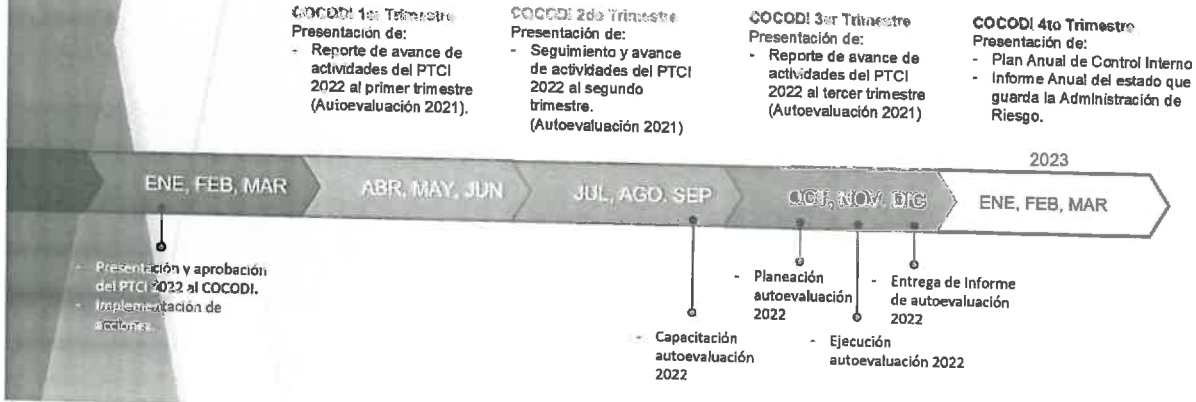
COCODI 1er Trimestre
Presentación de:
- Reporte de avance de actividades del PTCI 2022 al primer trimestre (Autoevaluación 2021).

COCODI 2do Trimestre
Presentación de:
- Seguimiento y avance de actividades del PTCI 2022 al segundo trimestre. (Autoevaluación 2021)

COCODI 3er Trimestre
Presentación de:
- Reporte de avance de actividades del PTCI 2022 al tercer trimestre (Autoevaluación 2021)

COCODI 4to Trimestre
Presentación de:
- Plan Anual de Control Interno
- Informe Anual del estado que guarda la Administración de Riesgo.

2023

ENE, FEB, MAR

ABR, MAY, JUN

JUL, AGO, SEP

OCT, NOV, DIC

ENE, FEB, MAR

- Presentación y aprobación del PTCI 2022 al COCODI.
- Implementación de acciones.

- Capacitación autoevaluación 2022

- Planeación autoevaluación 2022

- Ejecución autoevaluación 2022

- Entrega de Informe de autoevaluación 2022